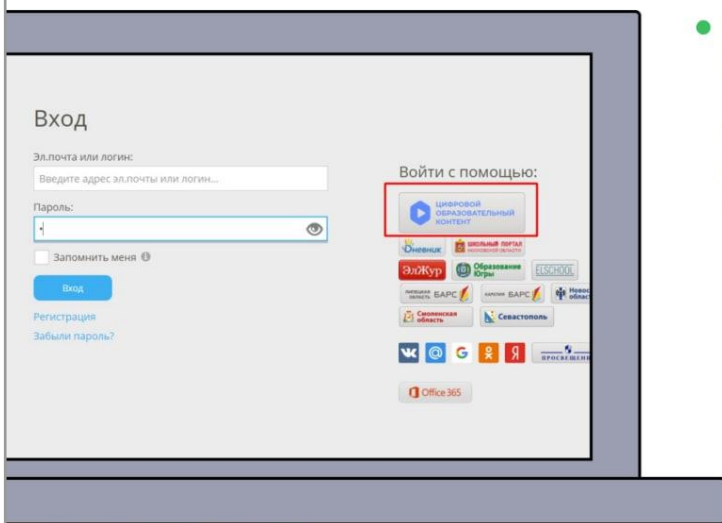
Вход

Эл.почта или логин:

Введите адрес эл.почты или логин...

Пароль:

Запомнить меня

Вход

Регистрация

Забыли пароль?

Войти с помощью:

ЦИФРОВОЙ ОБРАЗОВАТЕЛЬНЫЙ КОНТЕНТ

Дневник

ШКОЛЬНЫЙ ПОРТАЛ МОСКОВСКОЙ ОБЛАСТИ

ЭлЖур

Образование Югры

ELSCHOOL

БАРС

БАРС

Новос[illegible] облас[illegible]

Смоленская область

Севастополь

G

Я

ПРОСВЕЩЕНИ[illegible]

Office 365